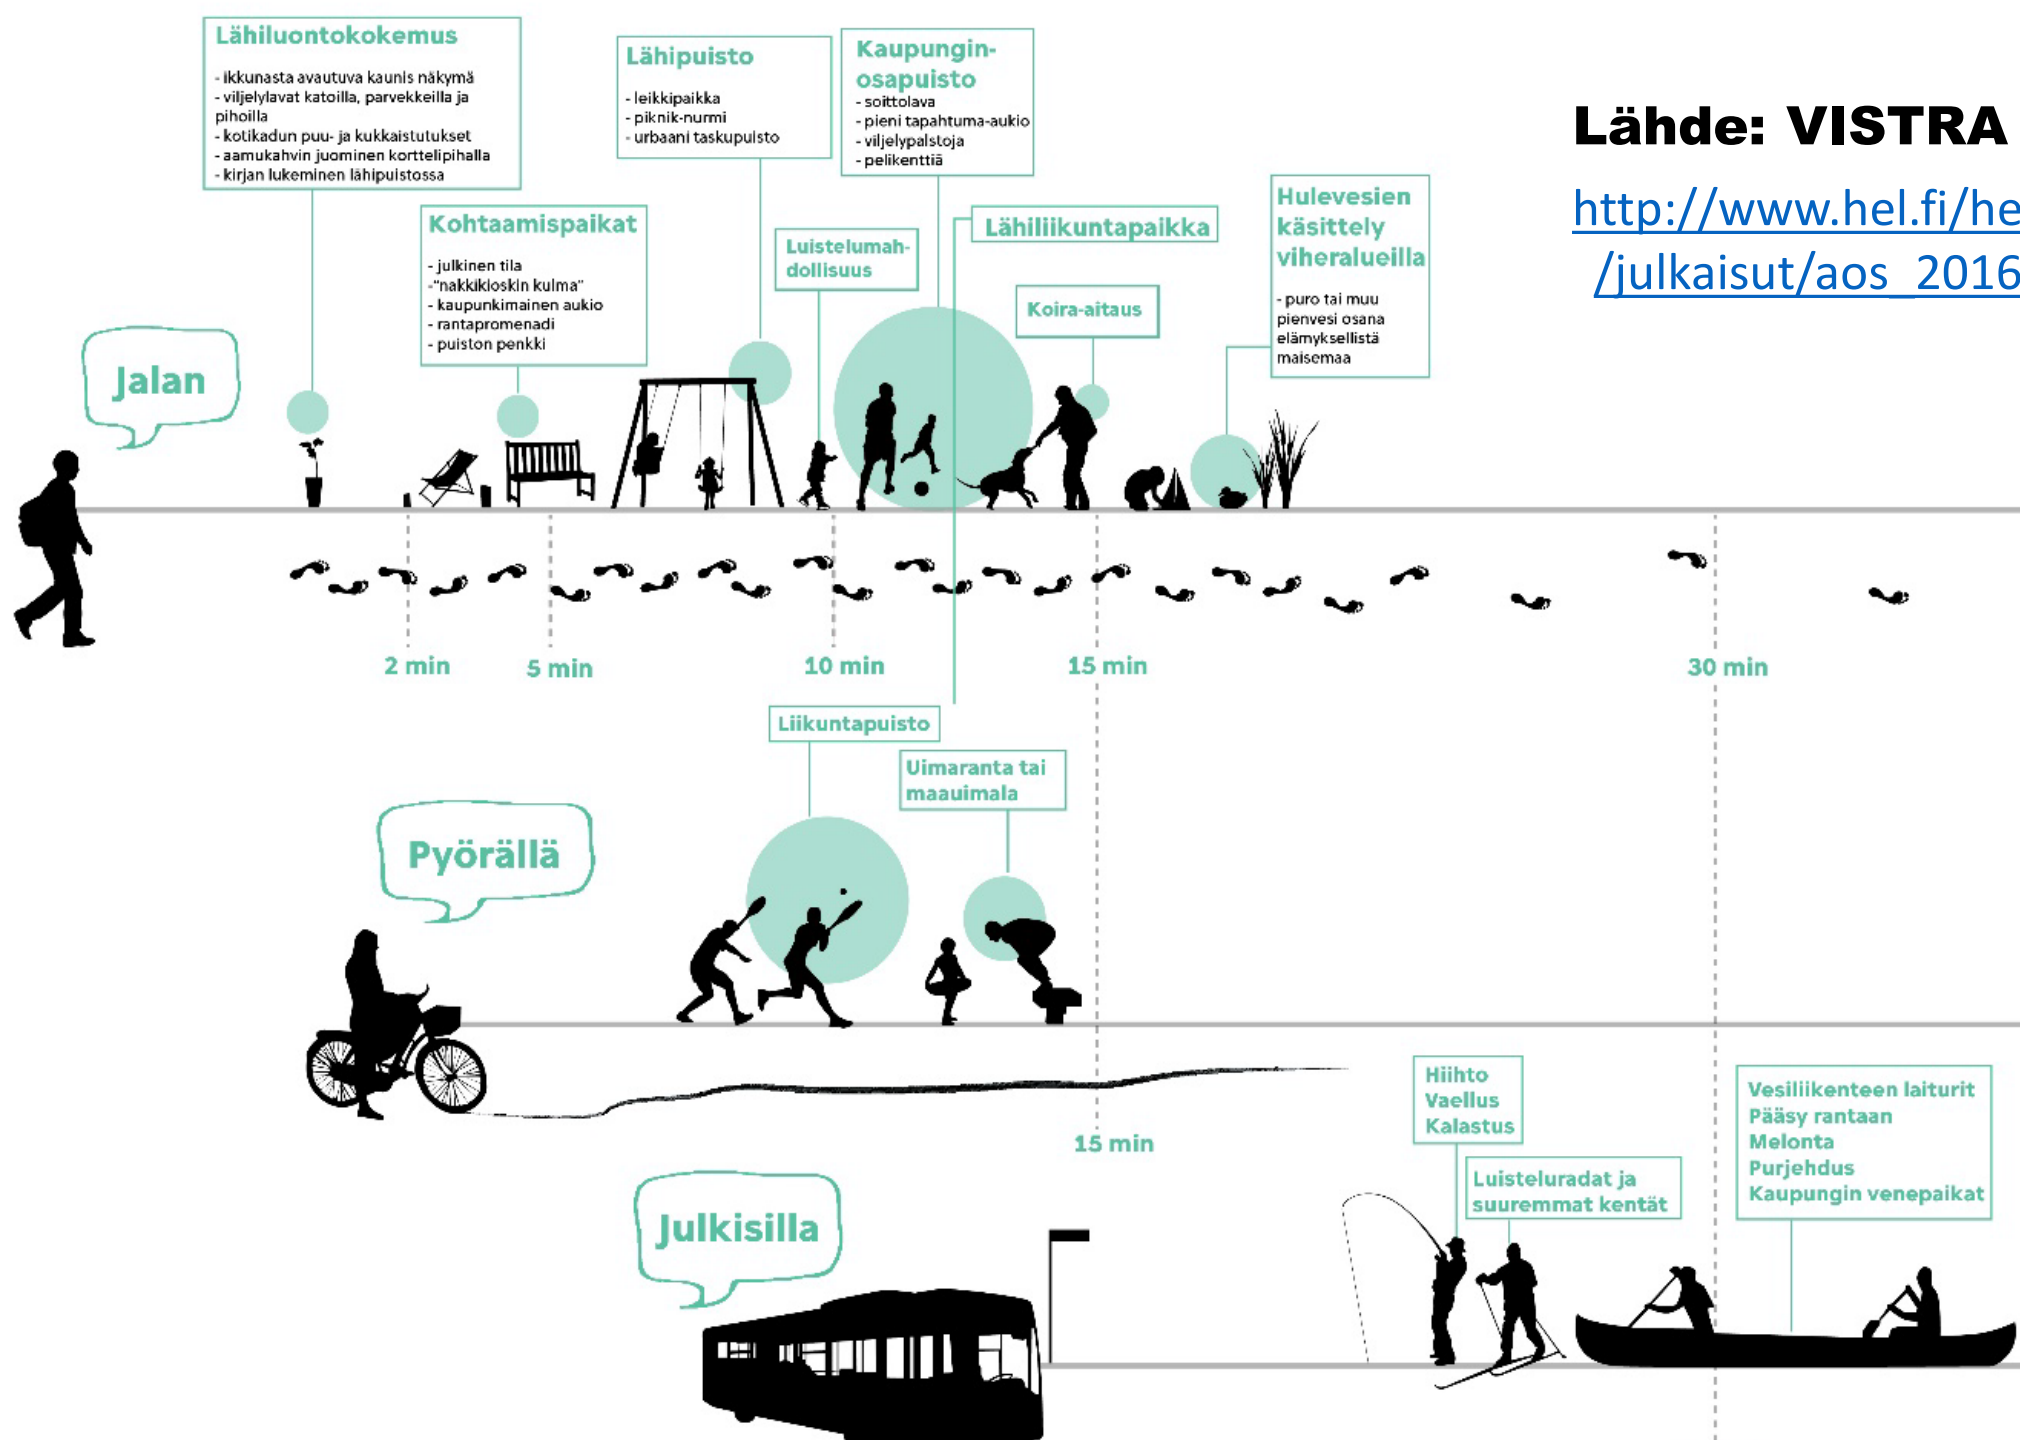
Lähiluontokokemus
- ikkunasta avautuva kaunis näkymä
- viljelylavat katoilla, parvekkeilla ja pihoilla
- kotikadun puu- ja kukkaistutukset
- aamukahvin juominen korttelipihalla
- kirjan lukeminen lähipuistossa

Lähipuisto
- leikkipaikka
- piknik-nurmi
- urbaani taskupuisto

Kaupunginosapuisto
- soittolava
- pieni tapahtuma-aukio
- viljelypalstoja
- pelikenttiä

Lähde: VISTRA

http://www.hel.fi/he /julkaisut/aos_2016

Kohtaamispaikat
- julkinen tila
-"nakkikioskin kulma"
- kaupunkimainen aukio
- rantapromenadi
- puiston penkki

Luistelumahdollisuus

Lähiliikuntapaikka

Hulevesien käsittely viheralueilla
- puro tai muu pienvesi osana elämyksellistä maisemaa

Koira-aitaus

Jalan

2 min
5 min
10 min
15 min
30 min

Liikuntapuisto

Uimaranta tai maauimala

Pyörällä

15 min

Hiihto
Vaellus
Kalastus

Luisteluradat ja suuremmat kentät

Vesiliikenteen laiturit
Pääsy rantaan
Melonta
Purjehdus
Kaupungin venepaikat

Julkisilla